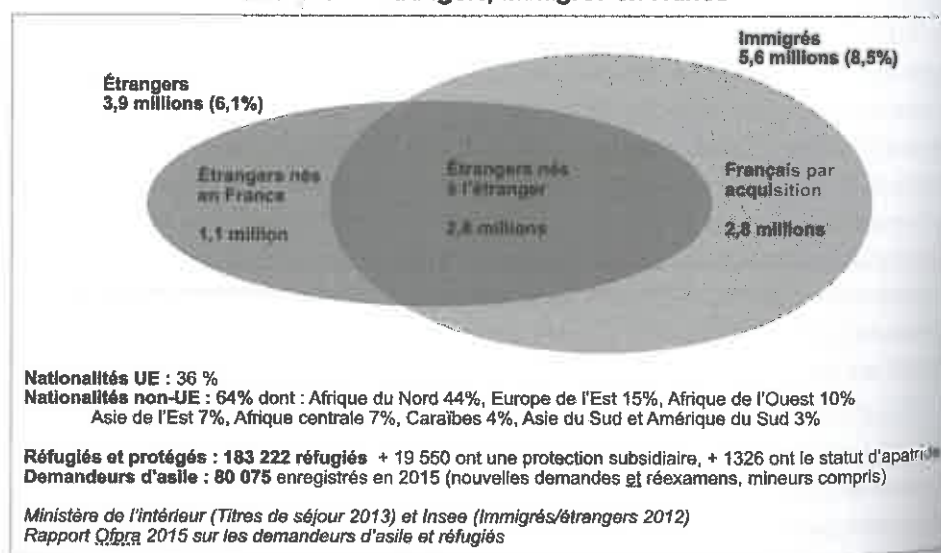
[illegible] étrangers, immigrés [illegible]

Immigrés
5,6 millions (8,5%)

Étrangers
3,9 millions (6,1%)

Étrangers nés en France

1,1 million

Étrangers nés à l'étranger

2,8 millions

Français par acquisition

2,8 millions

Nationalités UE : 36 %
Nationalités non-UE : 64% dont : Afrique du Nord 44%, Europe de l'Est 15%, Afrique de l'Ouest 10% Asie de l'Est 7%, Afrique centrale 7%, Caraïbes 4%, Asie du Sud et Amérique du Sud 3%

Réfugiés et protégés : 183 222 réfugiés + 19 550 ont une protection subsidiaire, + 1326 ont le statut d'apatride
Demandeurs d'asile : 80 075 enregistrés en 2015 (nouvelles demandes et réexamens, mineurs compris)

Ministère de l'intérieur (Titres de séjour 2013) et Insee (Immigrés/étrangers 2012)
Rapport Ofpra 2015 sur les demandeurs d'asile et réfugiés